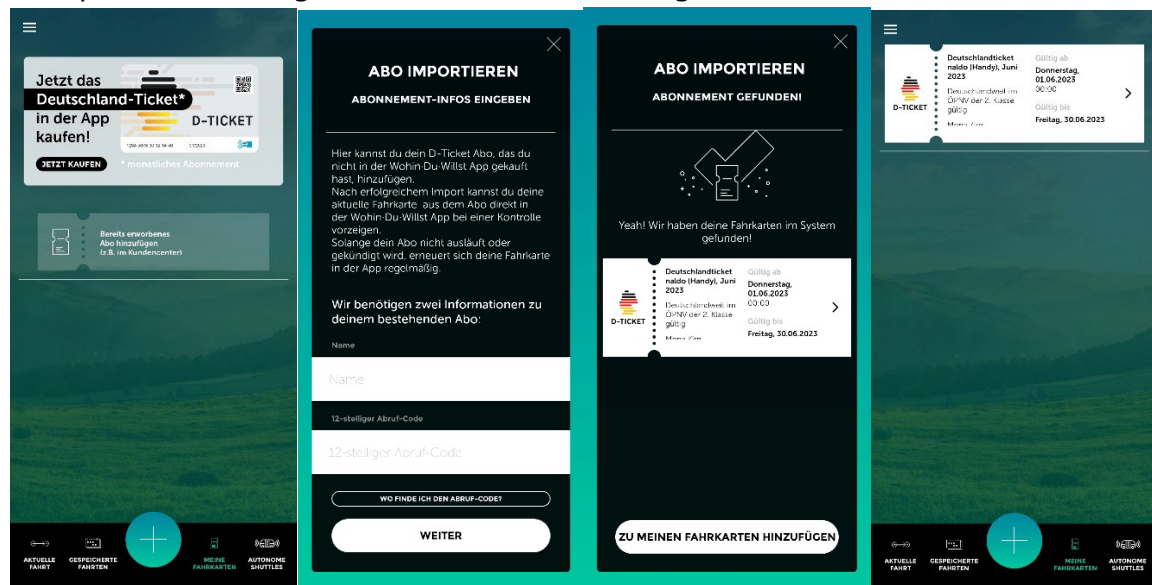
Jetzt das Deutschland-Ticket* in der App kaufen!

D-TICKET

JETZT KAUFEN

* monatliches Abonnement

Bereits erworbenes Abo hinzufügen (z.B. im Kundencenter)

AKTUELLE FAHRT GESPEICHERTE FAHRTEN MEINE FAHRKARTEN AUTONOME SHUTTLES

ABO IMPORTIEREN

ABONNEMENT-INFOS EINGEBEN

Hier kannst du dein D-Ticket Abo, das du nicht in der Wohin-Du-Willst App gekauft hast, hinzufügen.
Nach erfolgreichem Import kannst du deine aktuelle Fahrkarte aus dem Abo direkt in der Wohin-Du-Willst App bei einer Kontrolle vorzeigen.
Solange dein Abo nicht ausläuft oder gekündigt wird, erneuert sich deine Fahrkarte in der App regelmäßig.

Wir benötigen zwei Informationen zu deinem bestehenden Abo:

Name

Name

12-stelliger Abruf-Code

12-stelliger Abruf-Code

WO FINDE ICH DEN ABRUF-CODE?

WEITER

ABO IMPORTIEREN

ABONNEMENT GEFUNDEN!

Yeah! Wir haben deine Fahrkarten im System gefunden!

D-TICKET

Deutschlandticket naldo (Handy), Juni 2023

Deutschlandweit im ÖPNV der 2. Klasse gültig

Gültig ab Donnerstag, 01.06.2023 00:00

Gültig bis Freitag, 30.06.2023

ZU MEINEN FAHRKARTEN HINZUFÜGEN

D-TICKET

Deutschlandticket naldo (Handy), Juni 2023

Deutschlandweit im ÖPNV der 2. Klasse gültig

Gültig ab Donnerstag, 01.06.2023 00:00

Gültig bis Freitag, 30.06.2023

AKTUELLE FAHRT GESPEICHERTE FAHRTEN MEINE FAHRKARTEN AUTONOME SHUTTLES